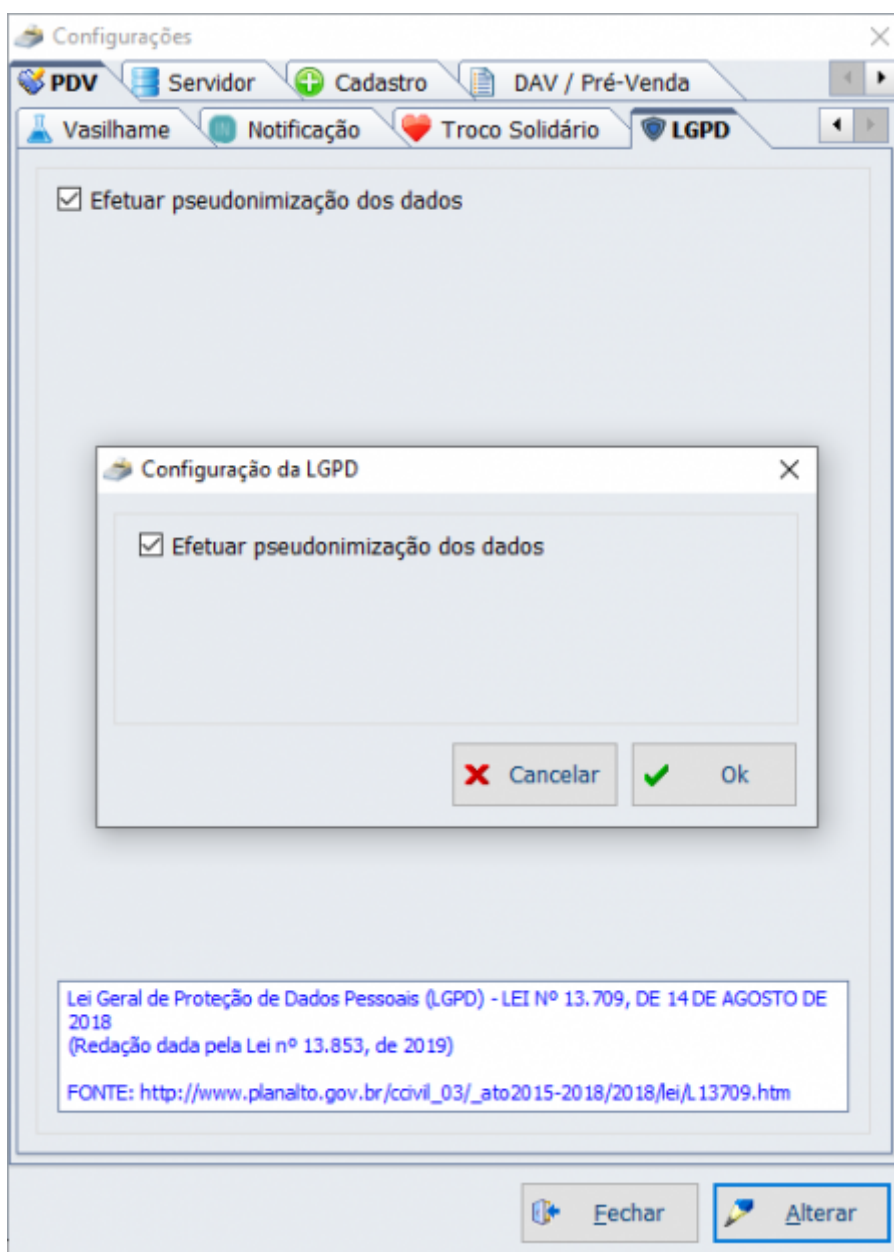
Configurações

PDV | Servidor | Cadastro | DAV / Pré-Venda

Vasilhame | Notificação | Troco Solidário | LGPD

☑ Efetuar pseudonimização dos dados

Configuração da LGPD

☑ Efetuar pseudonimização dos dados

Cancelar | Ok

Lei Geral de Proteção de Dados Pessoais (LGPD) - LEI Nº 13.709, DE 14 DE AGOSTO DE 2018
(Redação dada pela Lei nº 13.853, de 2019)

FONTE: http://www.planalto.gov.br/ccivil_03/_ato2015-2018/2018/lei/L13709.htm

Fechar | Alterar